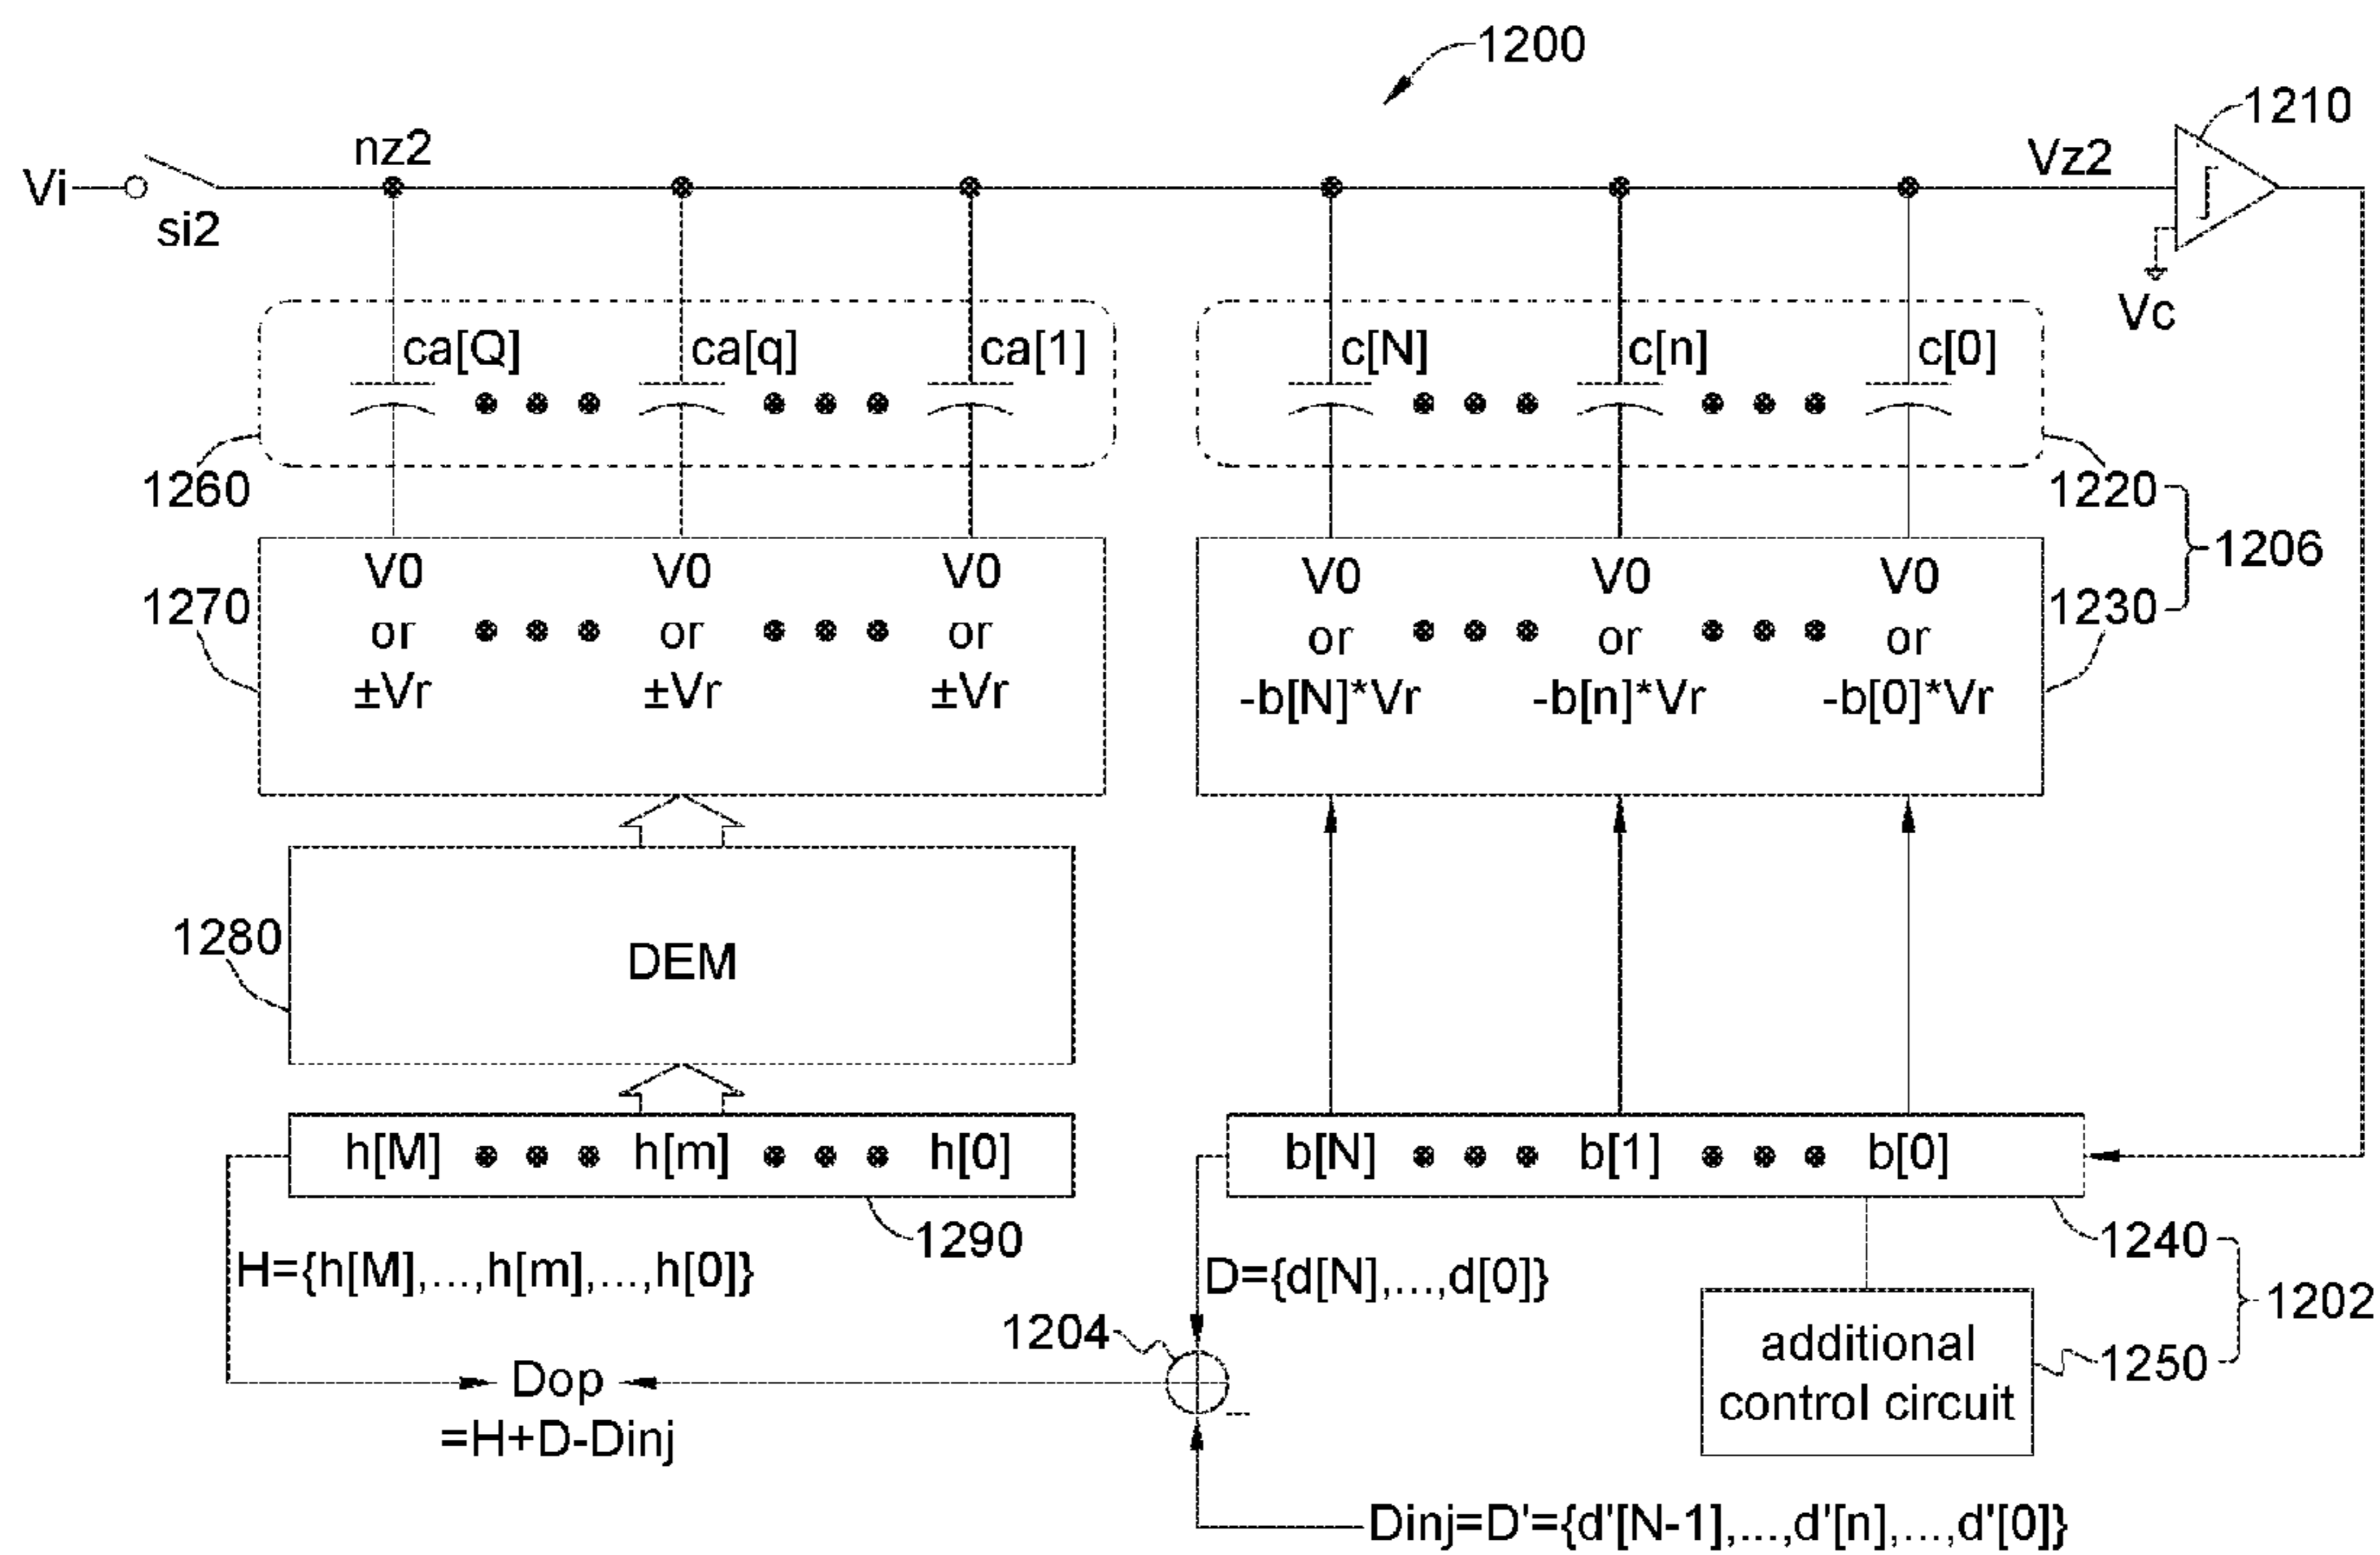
1200

1210

Vi

si2

nz2

Vz2

Vc

ca[Q]

ca[q]

ca[1]

c[N]

c[n]

c[0]

1260

1220

1206

1270

V0 or ±Vr

V0 or ±Vr

V0 or ±Vr

V0 or -b[N]*Vr

V0 or -b[n]*Vr

V0 or -b[0]*Vr

1230

1280

DEM

h[M]

h[m]

h[0]

b[N]

b[1]

b[0]

1290

1240

1202

H={h[M],...,h[m],...,h[0]}

D={d[N],...,d[0]}

1204

additional control circuit

1250

Dop =H+D-Dinj

-

Dinj=D'={d'[N-1],...,d'[n],...,d'[0]}